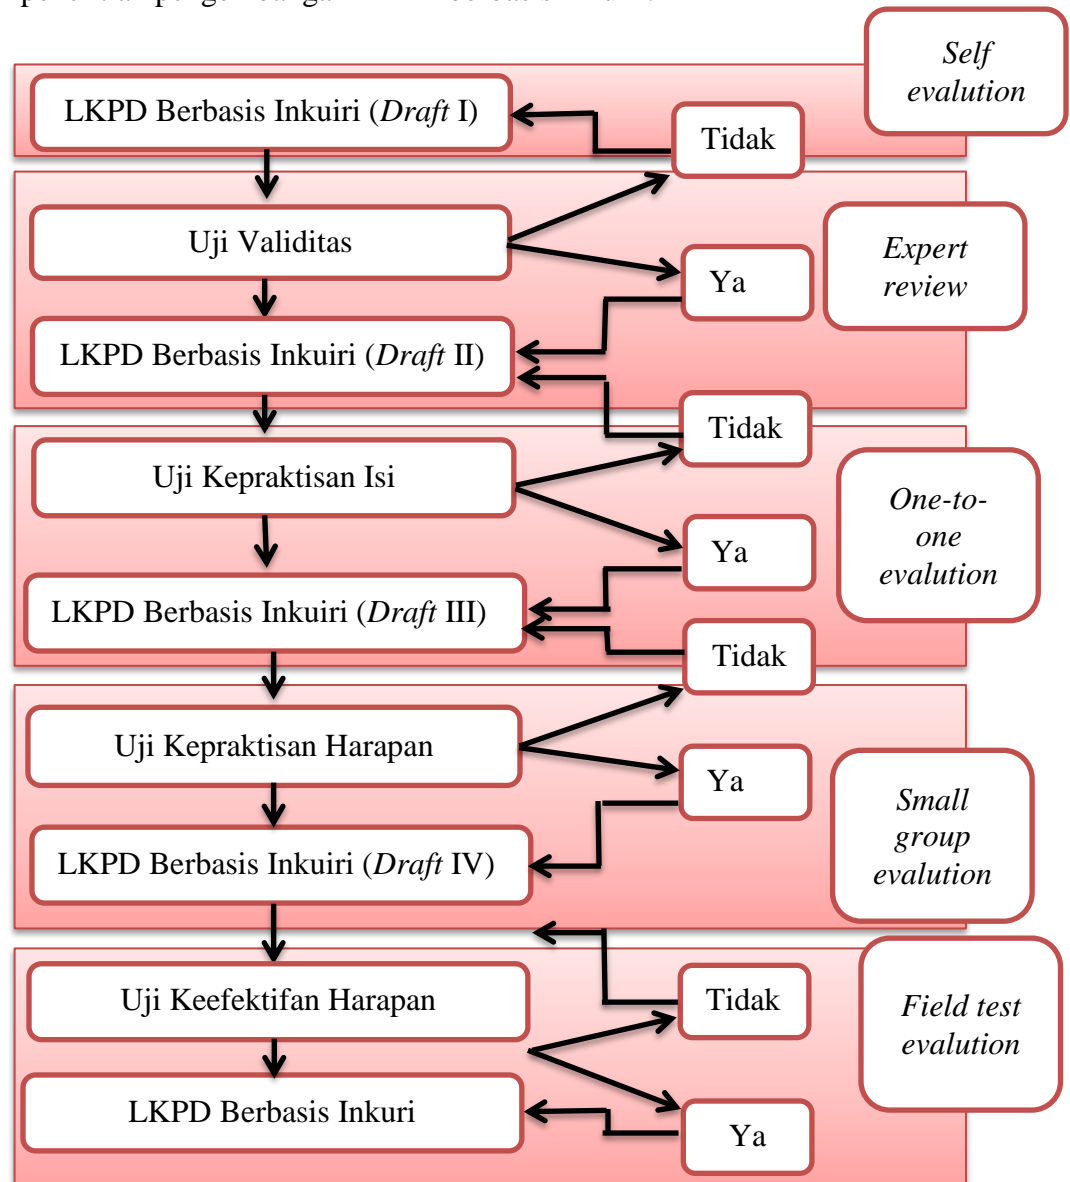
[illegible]

Self evalution

LKPD Berbasis Inkuiri (*Draft* I)

Tidak

Uji Validitas

Expert review

Ya

LKPD Berbasis Inkuiri (*Draft* II)

Tidak

Uji Kepraktisan Isi

One-to-one evalution

Ya

LKPD Berbasis Inkuiri (*Draft* III)

Tidak

Uji Kepraktisan Harapan

Ya

Small group evalution

LKPD Berbasis Inkuiri (*Draft* IV)

Uji Keefektifan Harapan

Tidak

Field test evalution

LKPD Berbasis Inkuri

Ya